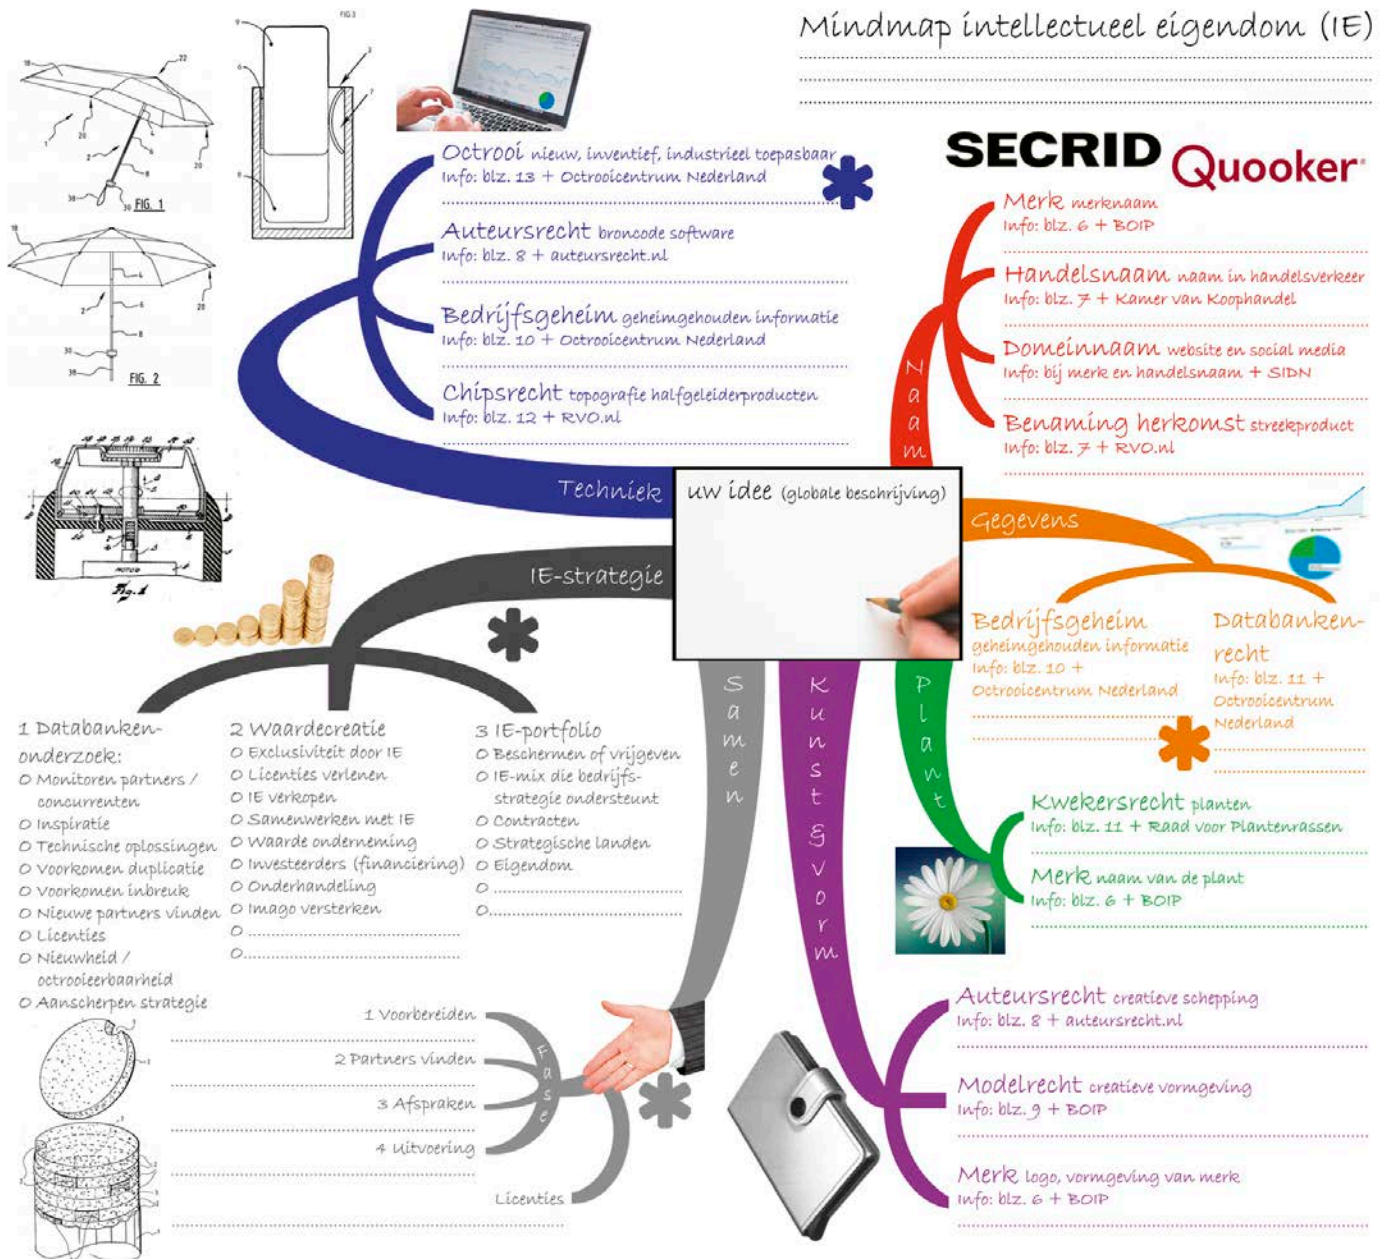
Mindmap intellectueel eigendom (IE)

SECRID Quooker

FIG. 1

FIG. 2

FIG 3

Octrooi nieuw, inventief, industrieel toepasbaar
Info: blz. 13 + Octrooicentrum Nederland

Auteursrecht broncode software
Info: blz. 8 + auteursrecht.nl

Bedrijfsgeheim geheimgehouden informatie
Info: blz. 10 + Octrooicentrum Nederland

Chipsrecht topografie halfgeleiderproducten
Info: blz. 12 + RVO.nl

Techniek

Naam

Merk merknaam
Info: blz. 6 + BOIP

Handelsnaam naam in handelsverkeer
Info: blz. 7 + Kamer van Koophandel

Domeinnaam website en social media
Info: bij merk en handelsnaam + SIDN

Benaming herkomst streekproduct
Info: blz. 7 + RVO.nl

uw idee (globale beschrijving)

Gegevens

Bedrijfsgeheim geheimgehouden informatie
Info: blz. 10 + Octrooicentrum Nederland

Databankenrecht
Info: blz. 11 + Octrooicentrum Nederland

IE-strategie

1 Databankenonderzoek:
O Monitoren partners / concurrenten
O Inspiratie
O Technische oplossingen
O Voorkomen duplicatie
O Voorkomen inbreuk
O Nieuwe partners vinden
O Licenties
O Nieuwheid / octrooieerbaarheid
O Aanscherpen strategie

2 Waardecreatie
O Exclusiviteit door IE
O Licenties verlenen
O IE verkopen
O Samenwerken met IE
O Waarde onderneming
O Investeerders (financiering)
O Onderhandeling
O Imago versterken
O ........
O ........

3 IE-portfolio
O Beschermen of vrijgeven
O IE-mix die bedrijfsstrategie ondersteunt
O Contracten
O Strategische landen
O Eigendom
O ........
O........

Samen

Kunst & vorm

Plant

Kwekersrecht planten
Info: blz. 11 + Raad voor Plantenrassen

Merk naam van de plant
Info: blz. 6 + BOIP

Fase

1 Voorbereiden
2 Partners vinden
3 Afspraken
4 Uitvoering
Licenties

Auteursrecht creatieve schepping
Info: blz. 8 + auteursrecht.nl

Modelrecht creatieve vormgeving
Info: blz. 9 + BOIP

Merk logo, vormgeving van merk
Info: blz. 6 + BOIP